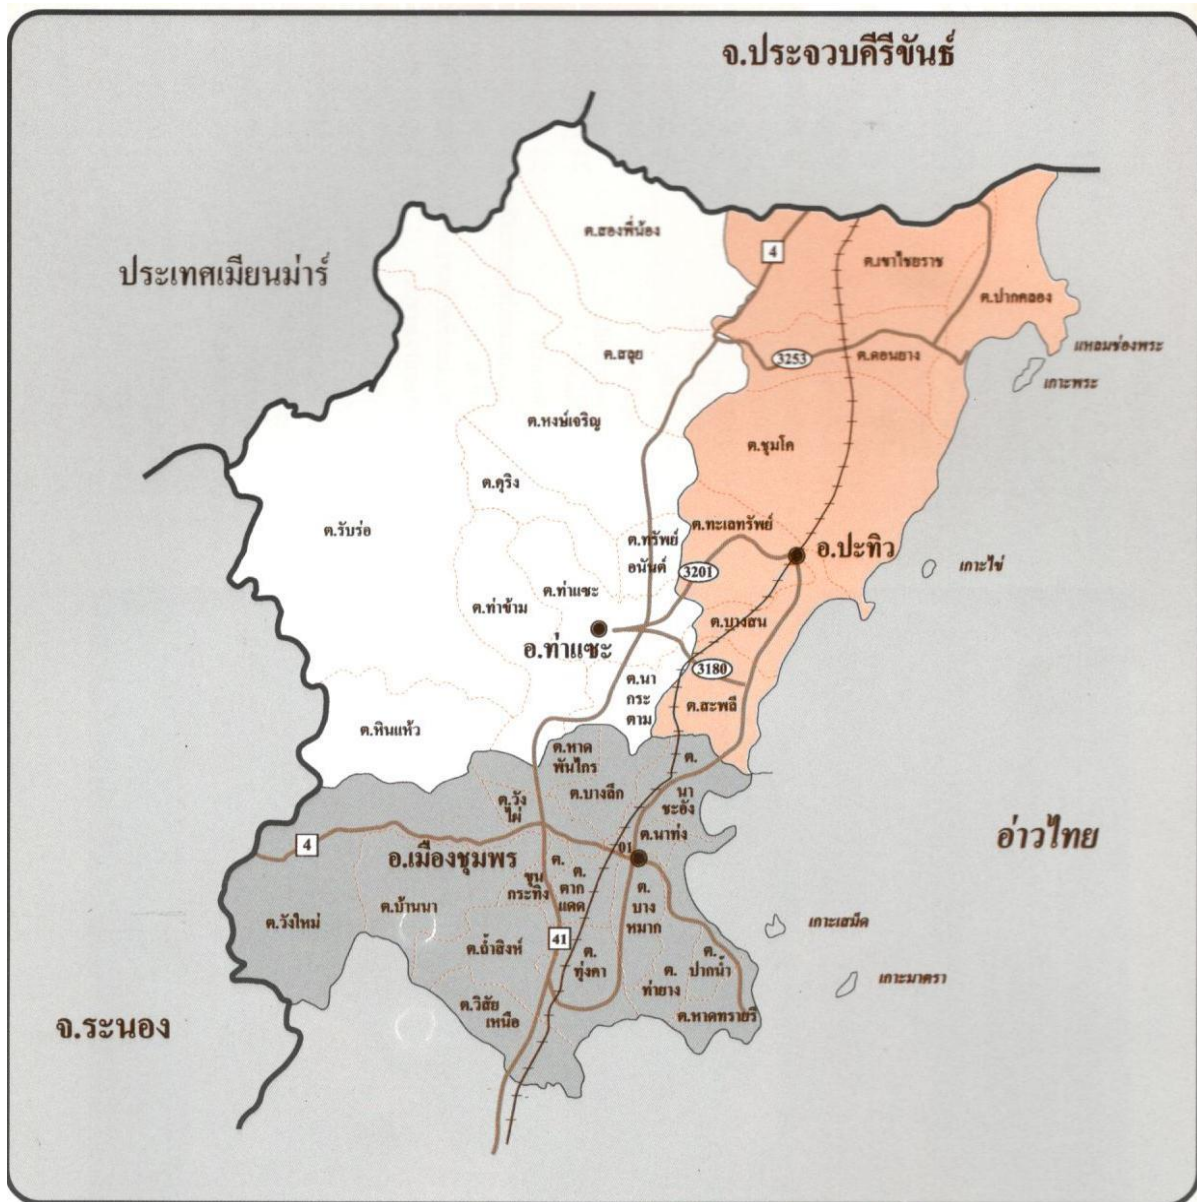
จ.ประจวบคีรีขันธ์

ประเทศเมียนม่าร์

ต.สองพี่น้อง

4

ต.เขาไชยราช

ต.ปากคลอง

แหลมช่องพระ

3253

ต.ดอนยาง

เกาะพระ

ต.สลุย

ต.หงษ์เจริญ

ต.ชุมโค

ต.คุริง

ต.รับร่อ

ต.ทรัพย์อนันต์

ต.ทะเลทรัพย์

อ.ปะทิว

เกาะไข่

3201

ต.ท่าแซะ

ต.ท่าข้าม

อ.ท่าแซะ

ต.บางสน

3180

ต.นากระตาม

ต.สะพลี

ต.หินแก้ว

ต.หาดพันไกร

ต.นาชะอัง

ต.วังไผ่

ต.บางลึก

อ่าวไทย

ต.นาท่ง

4

อ.เมืองชุมพร

01

ต.ขุนกระทิง

ต.ตากแดด

ต.บางหมาก

ต.วังใหม่

ต.บ้านนา

เกาะเสม็ด

41

ต.ถ้ำสิงห์

ต.ทุ่งคา

ต.ท่ายาง

ต.ปากน้ำ

เกาะมาตรา

ต.วิสัยเหนือ

ต.หาดทรายรี

จ.ระนอง